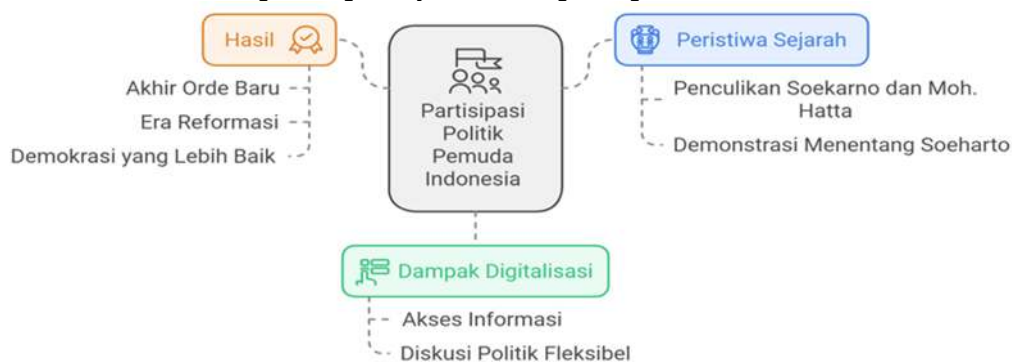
Hasil

Akhir Orde Baru

Era Reformasi

Demokrasi yang Lebih Baik

Partisipasi Politik Pemuda Indonesia

Peristiwa Sejarah

Penculikan Soekarno dan Moh. Hatta

Demonstrasi Menentang Soeharto

Dampak Digitalisasi

Akses Informasi

Diskusi Politik Fleksibel